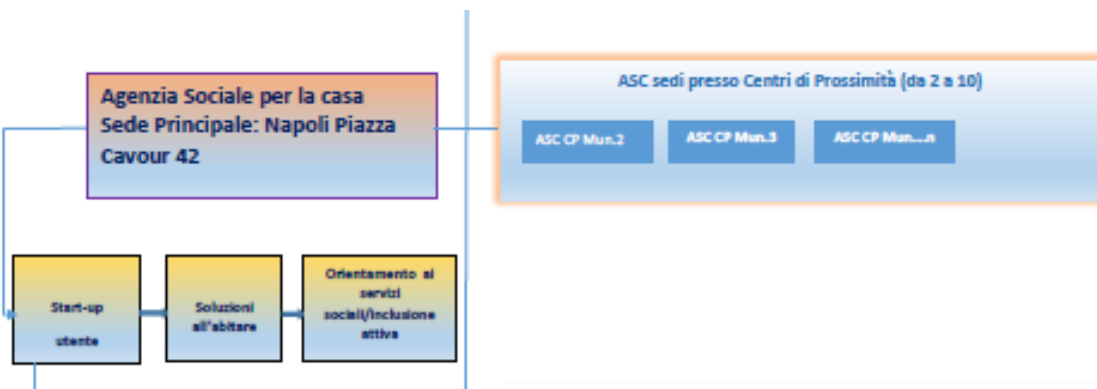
Agenzia Sociale per la casa Sede Principale: Napoli Piazza Cavour 42

ASC sedi presso Centri di Prossimità (da 2 a 10)

ASC CP Mun.2

ASC CP Mun.3

ASC CP Mun....n

Start-up utente

Soluzioni all'abitare

Orientamento ai servizi sociali/inclusione attiva